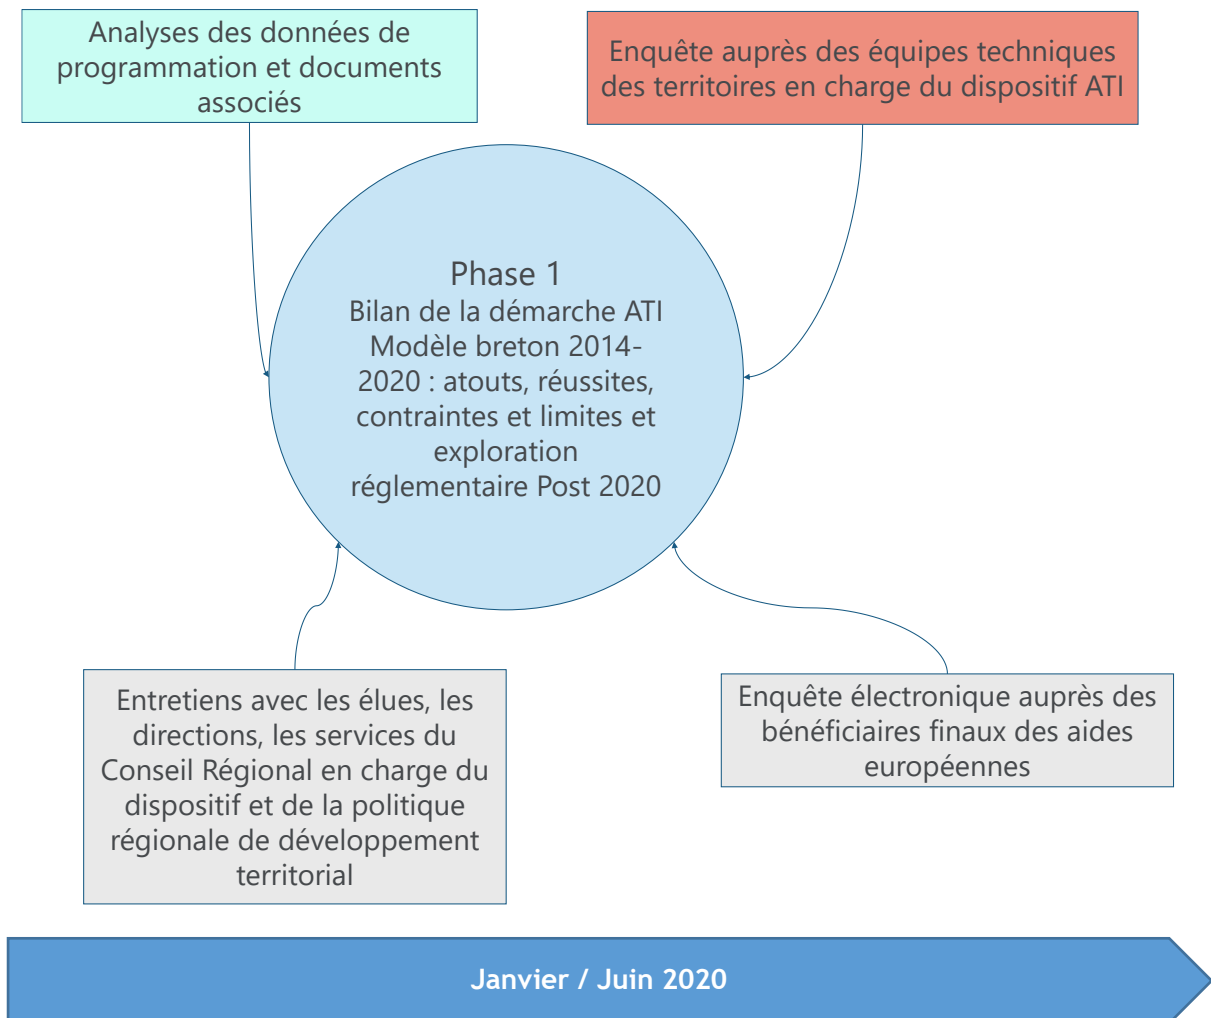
Analyses des données de programmation et documents associés

Enquête auprès des équipes techniques des territoires en charge du dispositif ATI

Phase 1
Bilan de la démarche ATI Modèle breton 2014-2020 : atouts, réussites, contraintes et limites et exploration réglementaire Post 2020

Entretiens avec les élues, les directions, les services du Conseil Régional en charge du dispositif et de la politique régionale de développement territorial

Enquête électronique auprès des bénéficiaires finaux des aides européennes

Janvier / Juin 2020